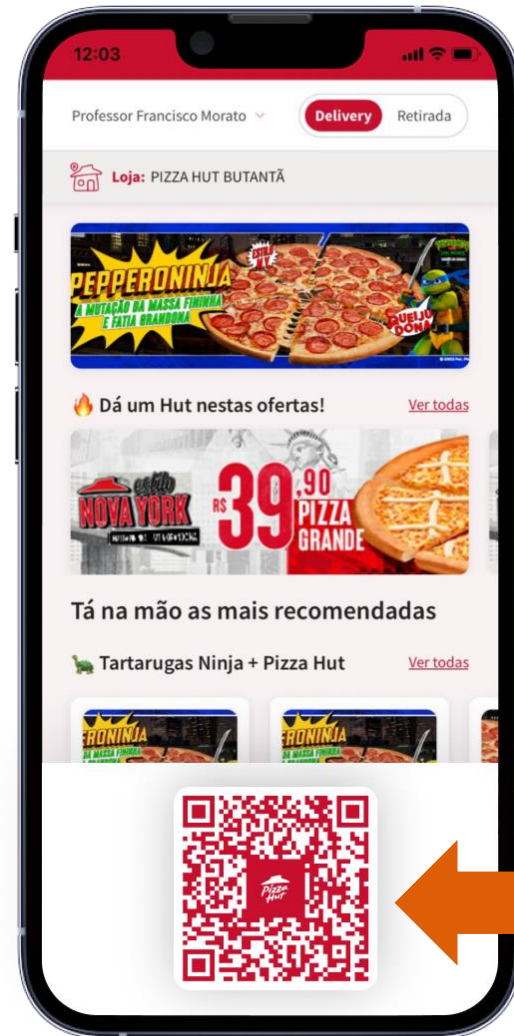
12:03

Professor Francisco Morato

Delivery Retirada

Loja: PIZZA HUT BUTANTÃ

PEPPERONINJA
A MUTAÇÃO DA MASSA FININHA E FATIA GRANDONA
QUEIJO DONA

Dá um Hut nestas ofertas!
Ver todas

estilo NOVA YORK
R$ 39,90 PIZZA GRANDE

Tá na mão as mais recomendadas

Tartarugas Ninja + Pizza Hut
Ver todas

ERONINJA
ERONINJA

Pizza Hut